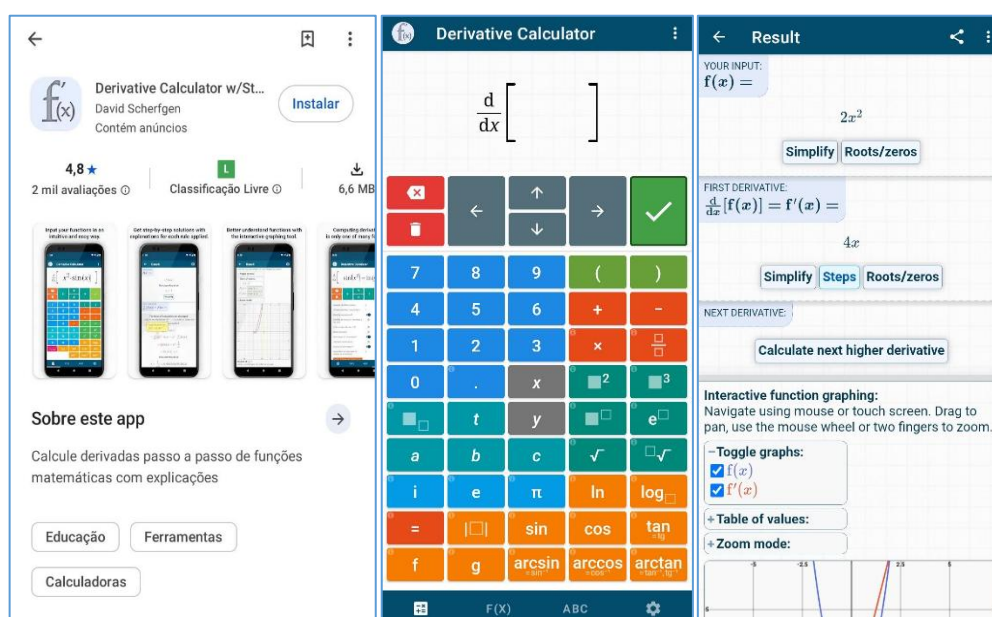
←

Derivative Calculator w/St...
David Scherfgen
Contém anúncios

Instalar

4,8 ★
2 mil avaliações

L
Classificação Livre

6,6 MB

Sobre este app →

Calcule derivadas passo a passo de funções matemáticas com explicações

Educação
Ferramentas
Calculadoras

Derivative Calculator

$\frac{d}{dx}[\quad]$

← ↑ ↓ →

7 8 9 ( )
4 5 6 + −
1 2 3 ×
0 . x
t y
a b c √
i e π ln log
= sin cos tan
f g arcsin arccos arctan

F(X) ABC

← Result

YOUR INPUT:
$f(x) =$

$2x^2$

Simplify Roots/zeros

FIRST DERIVATIVE:
$\frac{d}{dx}[f(x)] = f'(x) =$

$4x$

Simplify Steps Roots/zeros

NEXT DERIVATIVE:

Calculate next higher derivative

Interactive function graphing:
Navigate using mouse or touch screen. Drag to pan, use the mouse wheel or two fingers to zoom.

−Toggle graphs:
$f(x)$
$f'(x)$

+Table of values:

+Zoom mode: